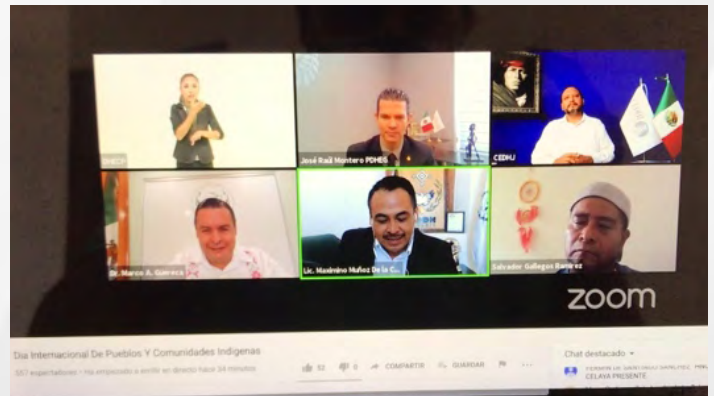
DNEGT

José Raúl Montero PDHEG

CEDHJ

Dr. Marco A. Garnica

Lic. Maximino Muñoz De la C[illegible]

Salvador Gallegos Ramírez

zoom

Dia Internacional De Pueblos Y Comunidades Indígenas

557 espectadores • Se empezó a emitir en directo hace 34 minutos

52 0 COMPARTIR GUARDAR

Chat destacado

FERMIN DE SANTIAGO SANCHEZ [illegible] CELAYA PRESENTE